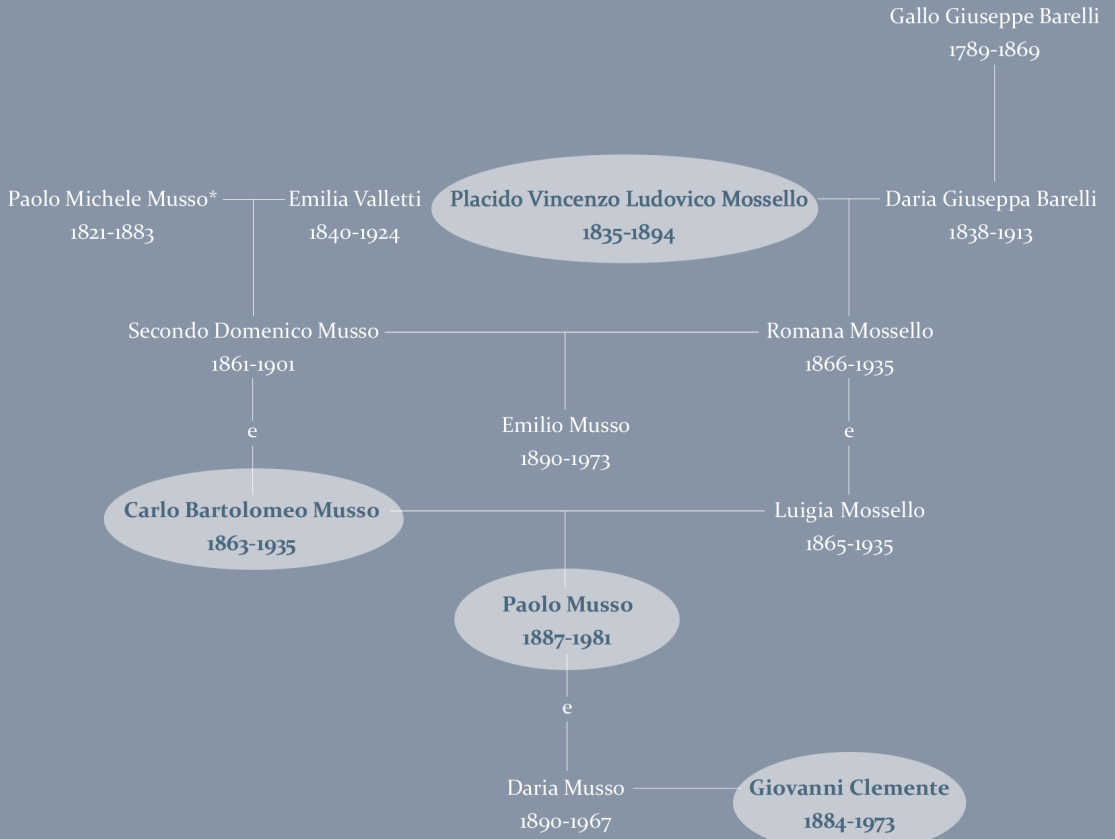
Gallo Giuseppe Barelli
1789-1869

Paolo Michele Musso*
1821-1883

Emilia Valletti
1840-1924

Placido Vincenzo Ludovico Mossello
1835-1894

Daria Giuseppa Barelli
1838-1913

Secondo Domenico Musso
1861-1901

Romana Mossello
1866-1935

e

Emilio Musso
1890-1973

e

Carlo Bartolomeo Musso
1863-1935

Luigia Mossello
1865-1935

Paolo Musso
1887-1981

e

Daria Musso
1890-1967

Giovanni Clemente
1884-1973